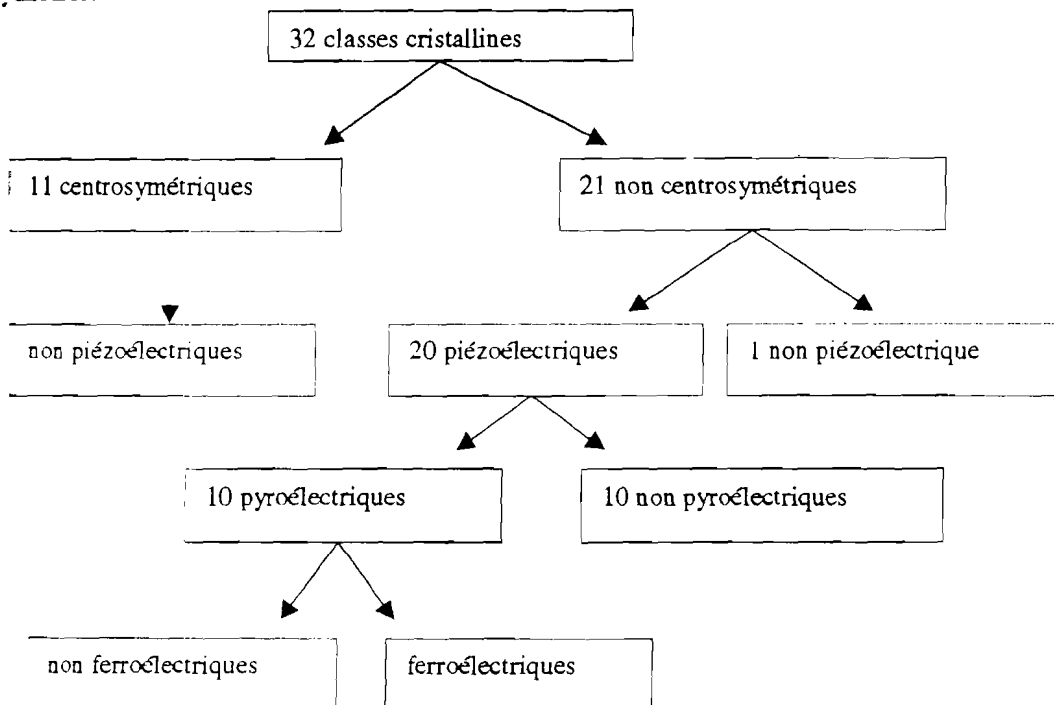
32 classes cristallines

11 centrosymétriques

21 non centrosymétriques

non piézoélectriques

20 piézoélectriques

1 non piézoélectrique

10 pyroélectriques

10 non pyroélectriques

non ferroélectriques

ferroélectriques